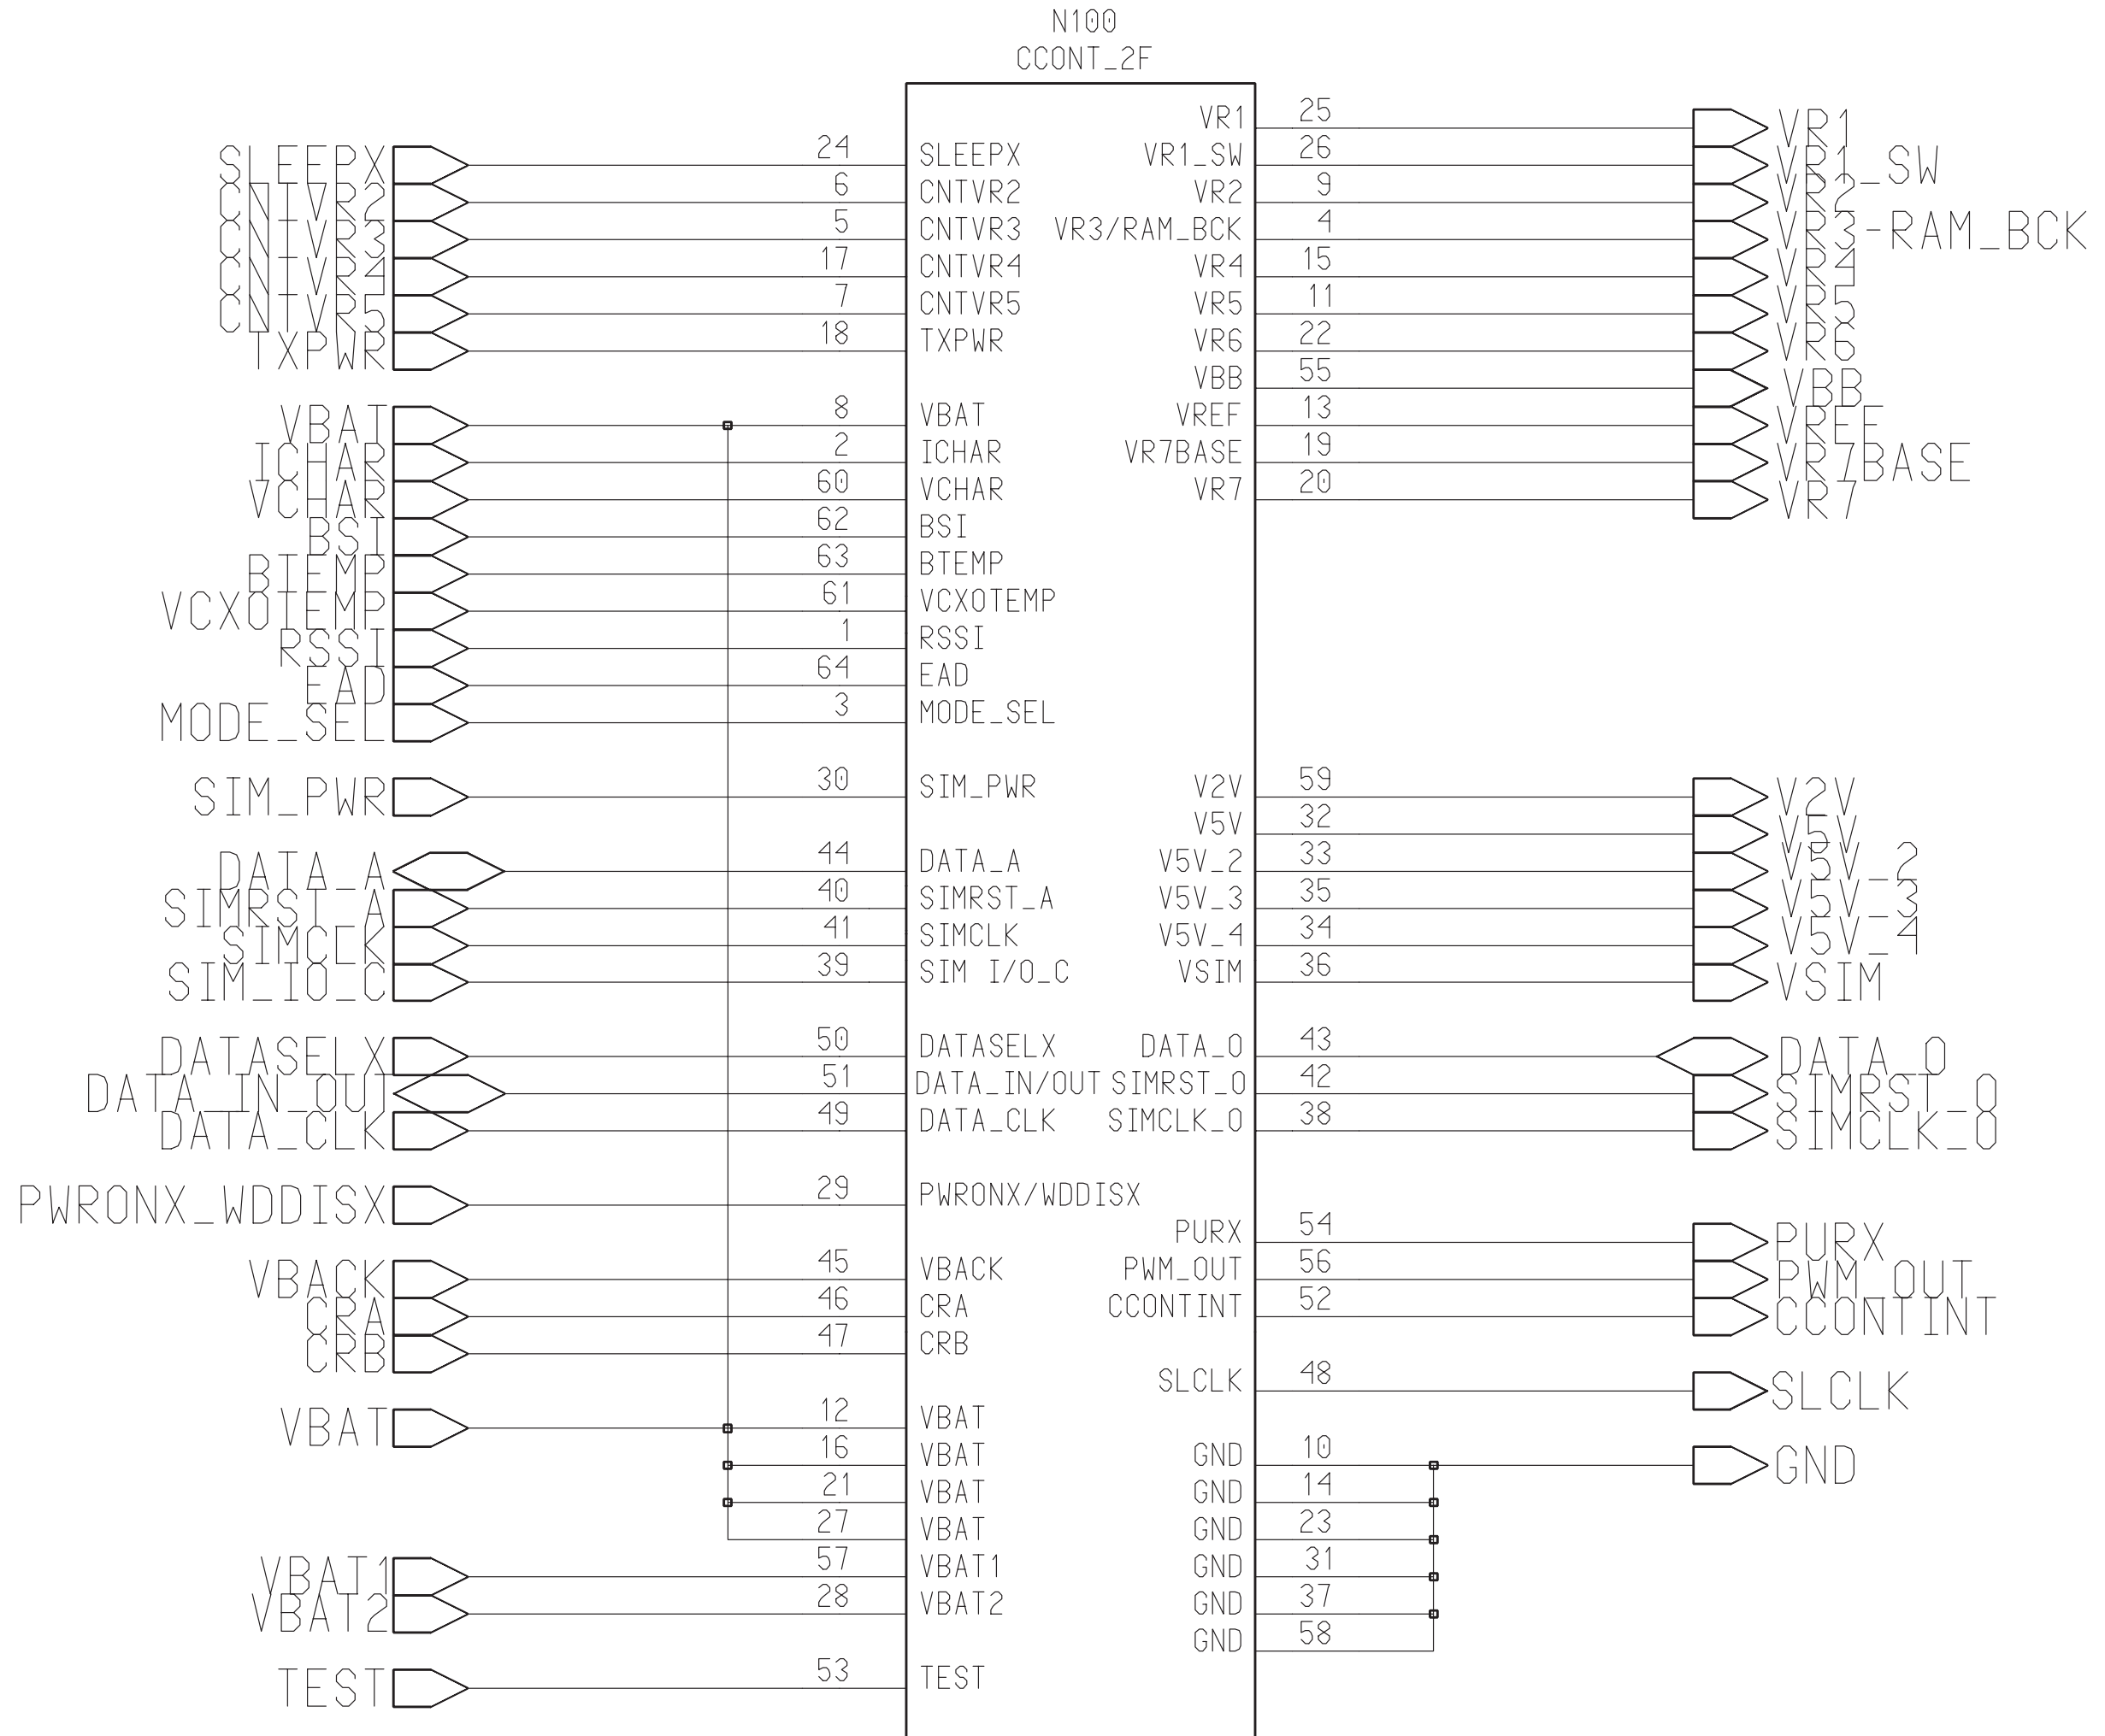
N100
CCONT_2F

SLEEPX 24 SLEEPX
CNTVR2 6 CNTVR2
CNTVR3 5 CNTVR3
CNTVR4 17 CNTVR4
CNTVR5 7 CNTVR5
TXPWR 18 TXPWR
VBAT 8 VBAT
ICHAR 2 ICHAR
VCHAR 60 VCHAR
BSI 62 BSI
BTEMP 63 BTEMP
VCXOTEMP 61 VCXOTEMP
RSSI 1 RSSI
EAD 64 EAD
MODE_SEL 3 MODE_SEL
SIM_PWR 30 SIM_PWR
DATA_A 44 DATA_A
SIMRST_A 40 SIMRST_A
SIMCLK 41 SIMCLK
SIM_IO_C 39 SIM I/O_C
DATASELX 50 DATASELX
DATA_IN_OUT 51 DATA_IN/OUT
DATA_CLK 49 DATA_CLK
PWRONX_WDDISX 29 PWRONX/WDDISX
VBACK 45 VBACK
CRA 46 CRA
CRB 47 CRB
VBAT 12 VBAT
16 VBAT
21 VBAT
27 VBAT
VBAT1 57 VBAT1
VBAT2 28 VBAT2
TEST 53 TEST

VR1 25 VR1
VR1_SW 26 VR1_SW
VR2 9 VR2
VR3/RAM_BCK 4 VR3-RAM_BCK
VR4 15 VR4
VR5 11 VR5
VR6 22 VR6
VBB 55 VBB
VREF 13 VREF
VR7BASE 19 VR7BASE
VR7 20 VR7
V2V 59 V2V
V5V 32 V5V
V5V_2 33 V5V_2
V5V_3 35 V5V_3
V5V_4 34 V5V_4
VSIM 36 VSIM
DATA_O 43 DATA_O
SIMRST_O 42 SIMRST_O
SIMCLK_O 38 SIMCLK_O
PURX 54 PURX
PWM_OUT 56 PWM_OUT
CCONTINT 52 CCONTINT
SLCLK 48 SLCLK
GND 10 GND
GND 14
GND 23
GND 31
GND 37
GND 58